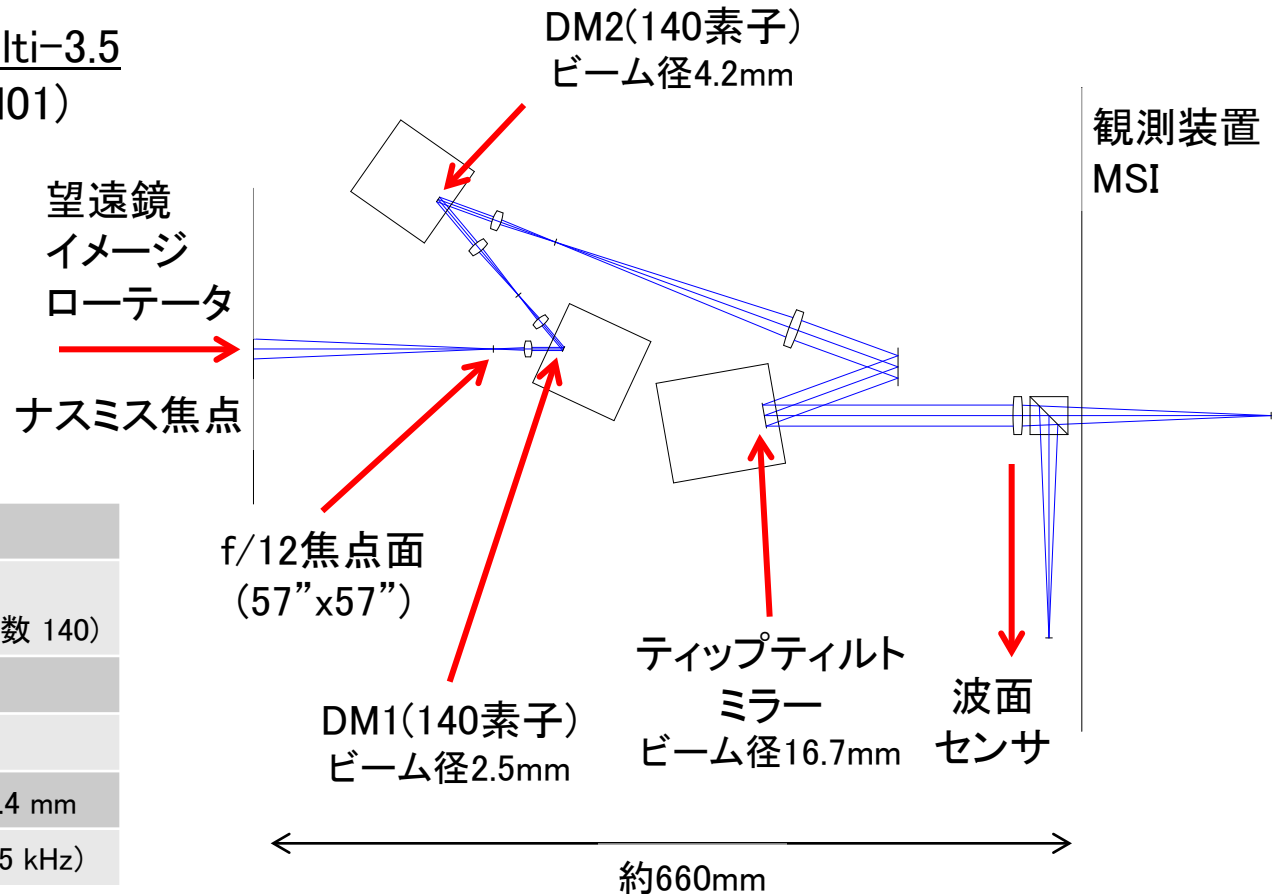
lti-3.5
I01)

DM2(140素子)
ビーム径4.2mm

観測装置
MSI

望遠鏡
イメージ
ローテータ

ナスミス焦点

f/12焦点面
(57"x57")

DM1(140素子)
ビーム径2.5mm

ティップティルト
ミラー
ビーム径16.7mm

波面
センサ

数 140)

.4 mm

5 kHz)

約660mm